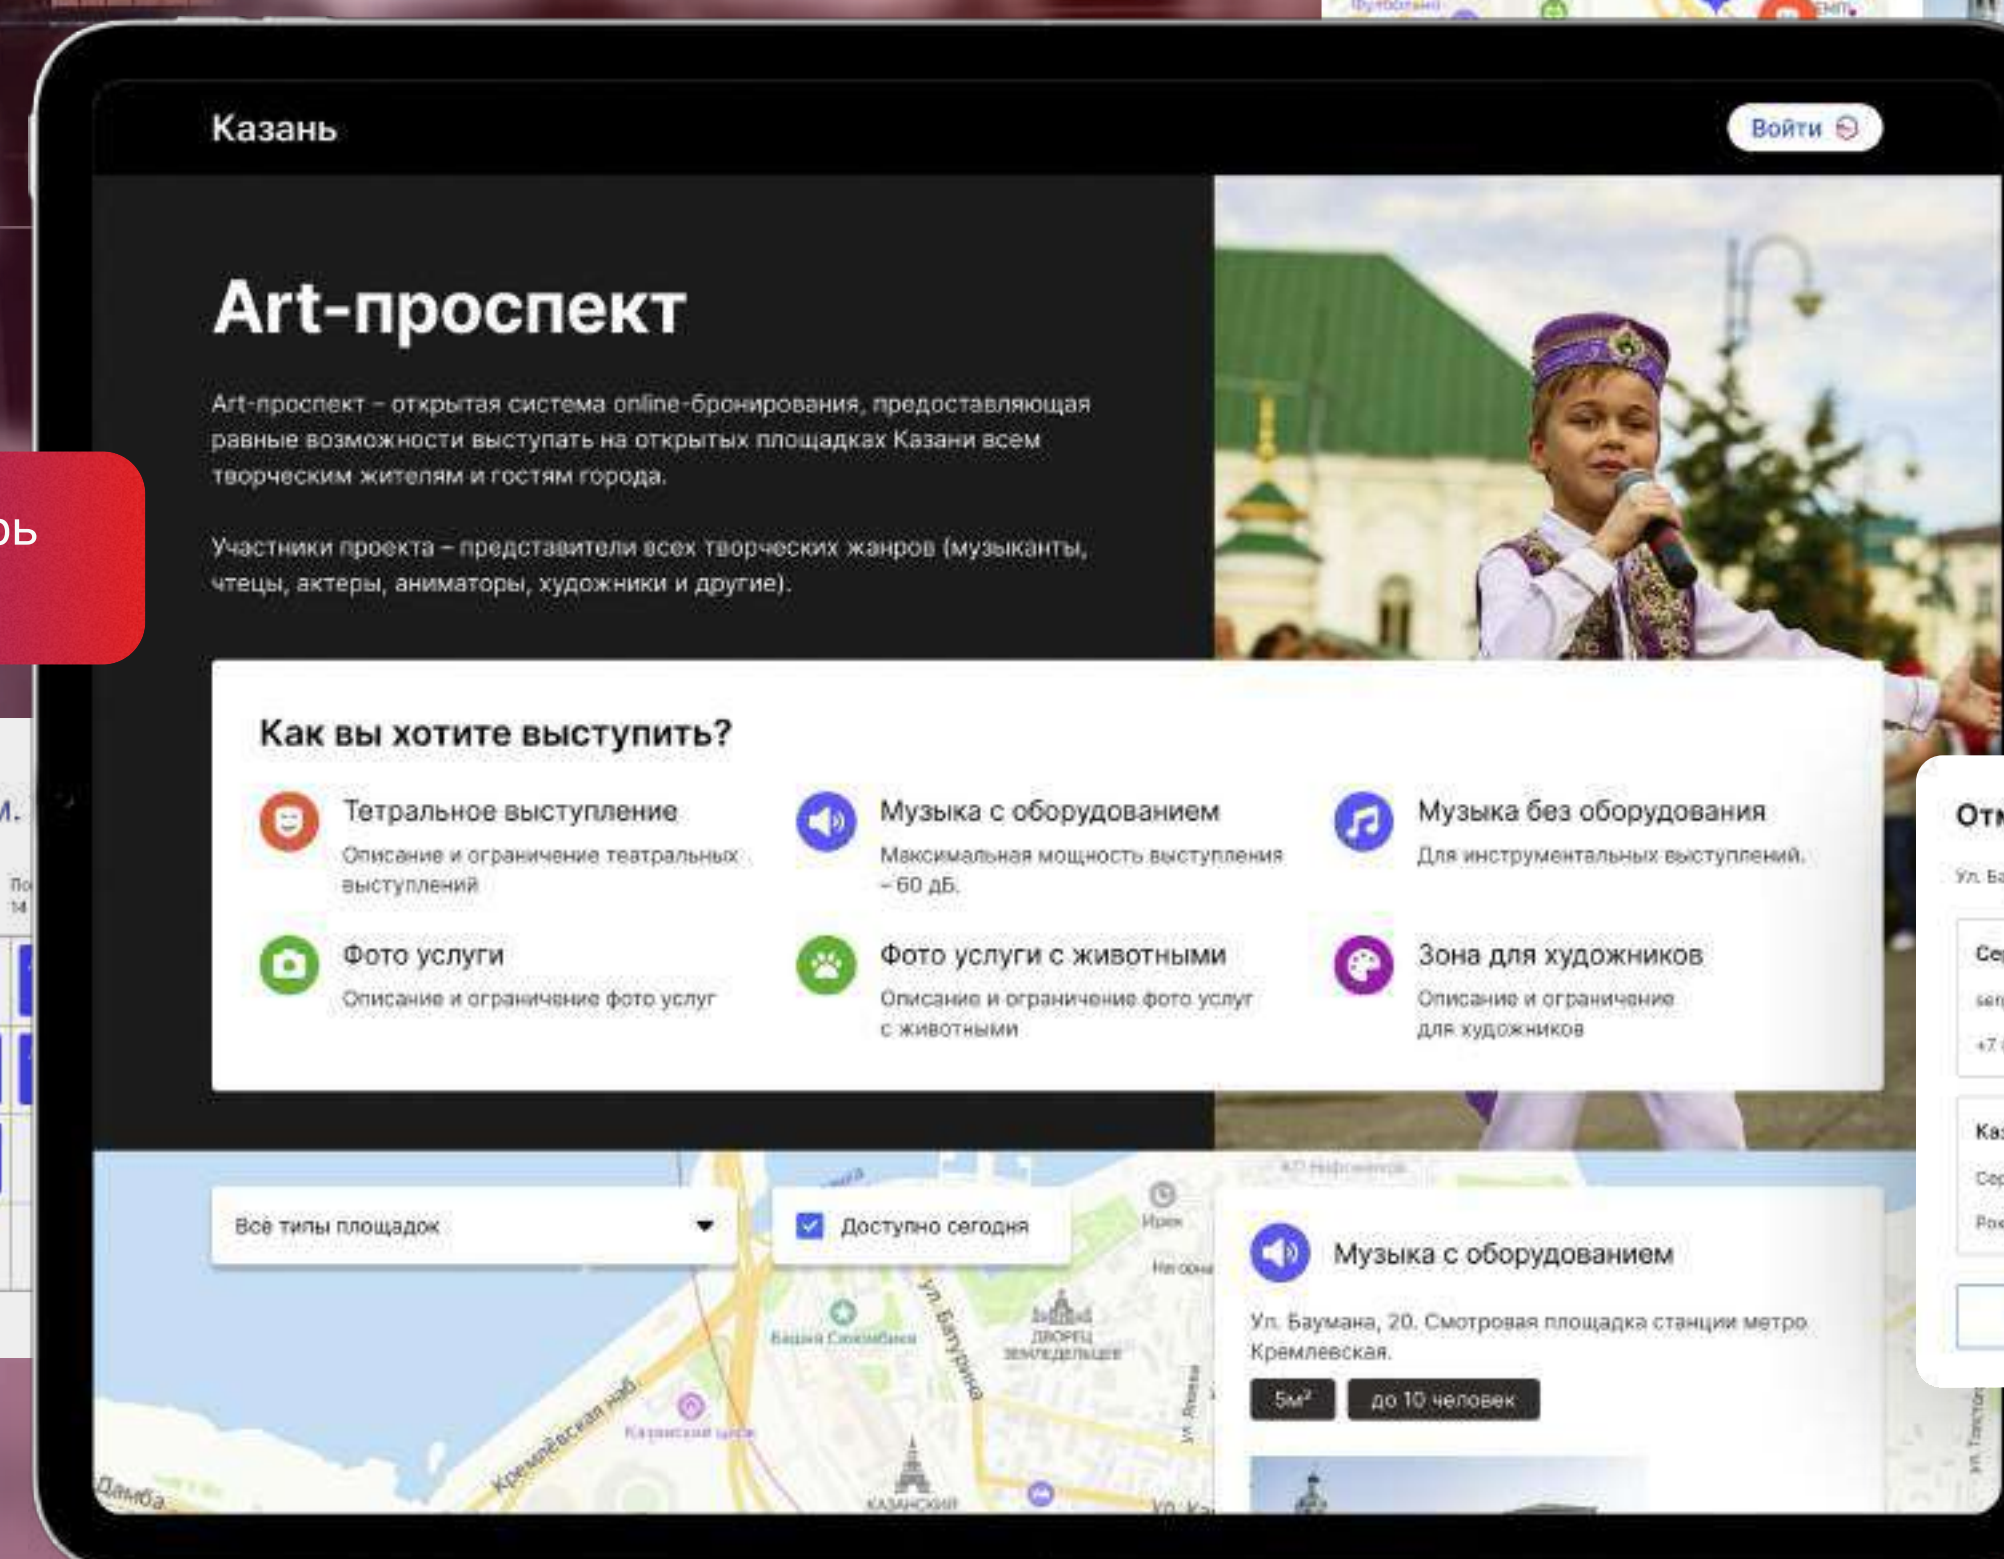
Казань

Войти

Art-проспект

Art-проспект – открытая система online-бронирования, предоставляющая равные возможности выступать на открытых площадках Казани всем творческим жителям и гостям города.

Участники проекта – представители всех творческих жанров (музыканты, чтецы, актеры, аниматоры, художники и другие).

Как вы хотите выступить?

Тетральное выступление
Описание и ограничение театральных выступлений

Музыка с оборудованием
Максимальная мощность выступления – 60 дБ.

Музыка без оборудования
Для инструментальных выступлений.

Фото услуги
Описание и ограничение фото услуг

Фото услуги с животными
Описание и ограничение фото услуг с животными

Зона для художников
Описание и ограничение для художников

Все типы площадок

Доступно сегодня

Музыка с оборудованием

Ул. Баумана, 20. Смотровая площадка станции метро Кремлевская.

5м²

до 10 человек

ул. Батурина

Кремлевская наб.

Башня Сююмбике

ДВОРЕЦ ЗЕМЛЕДЕЛЬЦЕВ

Казанский цирк

Дамба

Ирек

КАЗАНСКИЙ

От

Ул. Ба

Се

Ка

ь